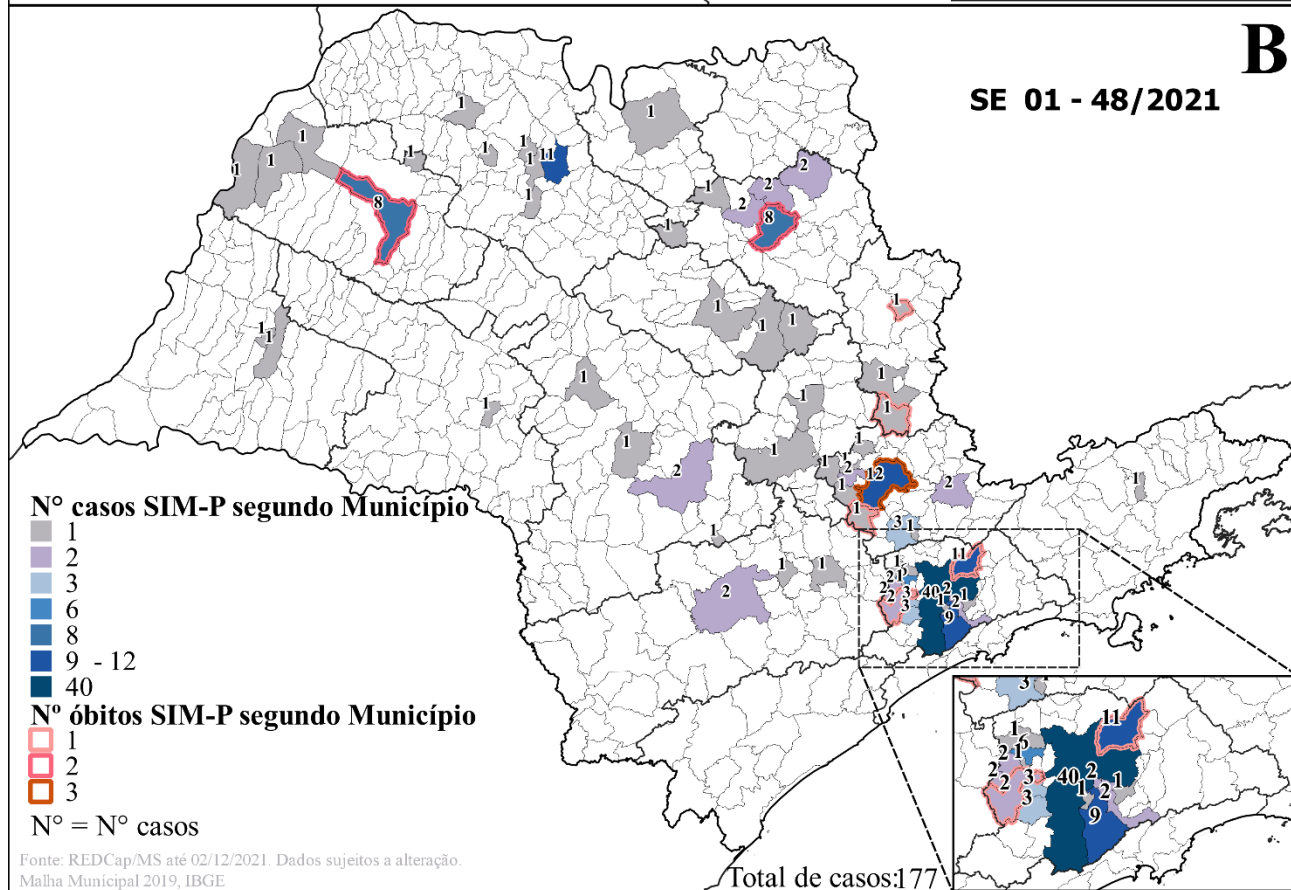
B

SE 01 - 48/2021

N° casos SIM-P segundo Município
1
2
3
6
8
9 - 12
40
Nº óbitos SIM-P segundo Município
1
2
3
N° = N° casos

Fonte: REDCap/MS até 02/12/2021. Dados sujeitos a alteração.
Malha Municipal 2019, IBGE

Total de casos:177

1 1 1 1 1 11 1 8 1 1 2 2 2 8 1 1 1 1 1 1 1 1 1 1 1 1 2 1 1 1 2 12 2 1 1 3 1 11 1 1 1 2 1 2 3 2 3 40 2 1 2 1 9 1 1 2 2

3 11 1 2 1 2 2 3 3 40 2 1 2 1 9